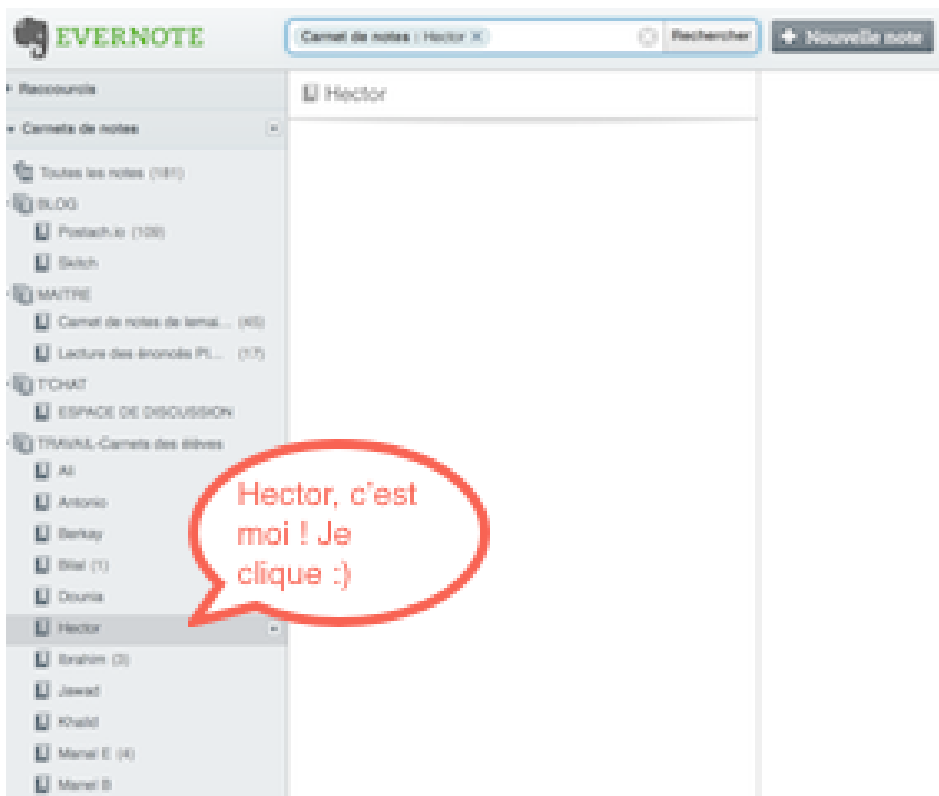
EVERNOTE

Carnet de notes : Hector ✕

Rechercher

+ Nouvelle note

▸ Raccourcis

▾ Carnets de notes

Toutes les notes (181)

BLOG

Postach.io (109)

Stitch

MAITRE

Carnet de notes de lemai... (45)

Lecture des énoncés Pl... (17)

T'CHAT

ESPACE DE DISCUSSION

TRAVAIL-Carnets des élèves

Ali

Antonio

Berkay

Bilal (1)

Dounia

Hector

Ibrahim (3)

Jawad

Khalid

Manal E (4)

Manel B

Hector

Hector, c'est moi ! Je clique :)